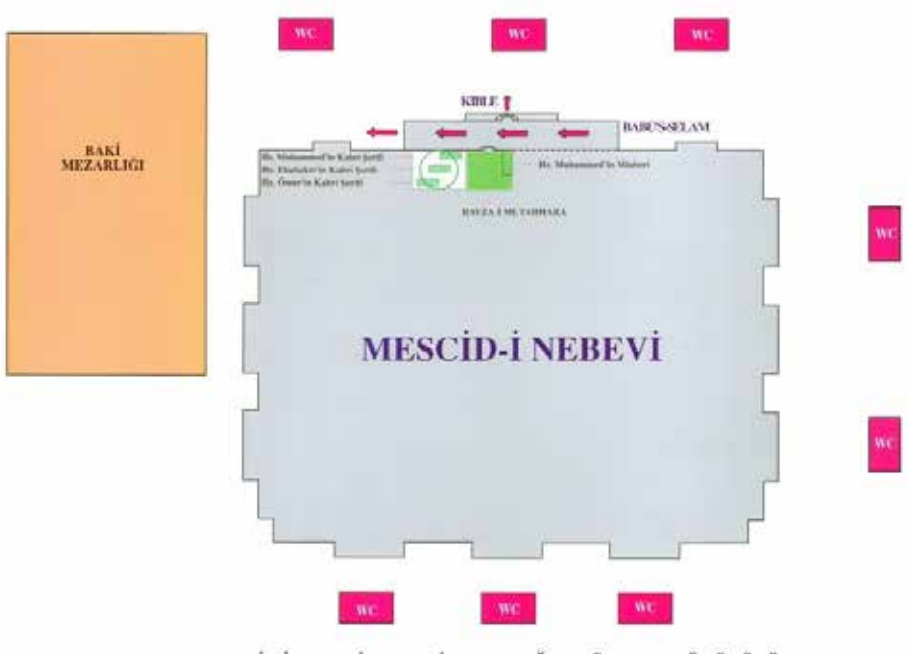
WC

WC

WC

BAKİ MEZARLIĞI

KIBLE

BABÜS-SELAM

Hz. Muhammed'in Kabri Şerifi

Hz. Ebubekir'in Kabri Şerifi

Hz. Ömer'in Kabri Şerifi

Hz. Muhammed'in Minberi

RAVZA-İ MUTAHHARA

WC

MESCİD-İ NEBEVİ

WC

WC

WC

WC